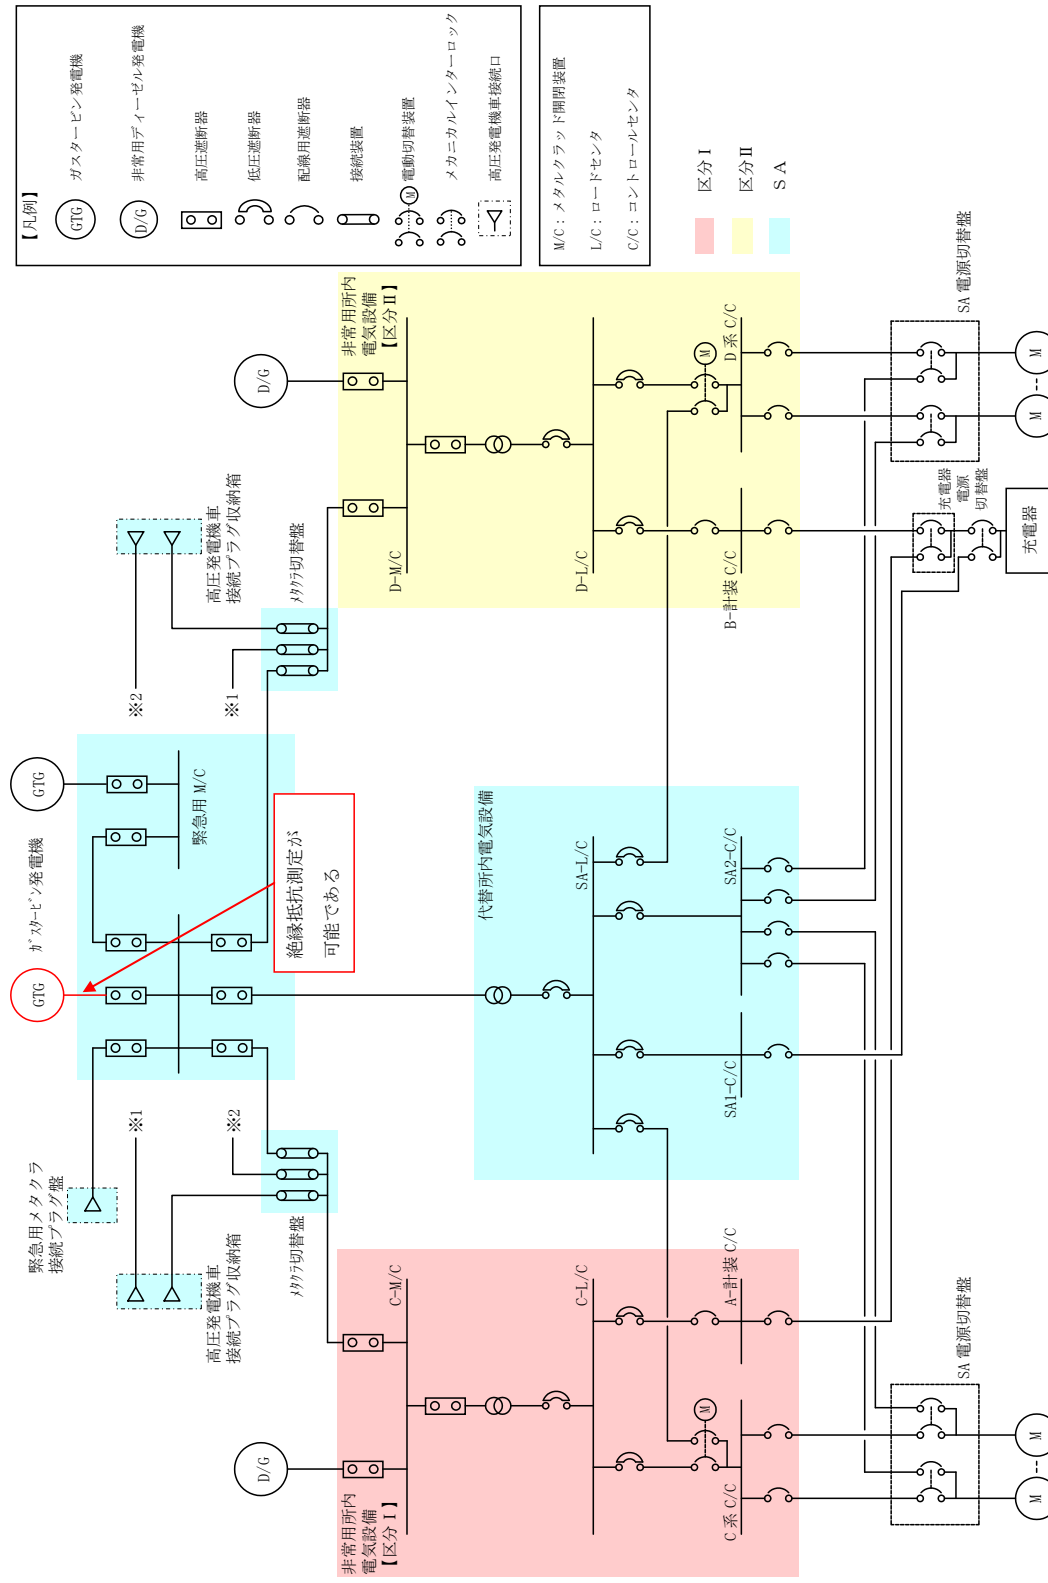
【凡例】
GTG ガスタービン発電機
D/G 非常用ディーゼル発電機
高圧遮断器
低圧遮断器
配線用遮断器
接続装置
M 電動切替装置
メカニカルインターロック
高圧発電機車接続口

M/C：メタルクラッド開閉装置
L/C：ロードセンタ
C/C：コントロールセンタ

区分Ⅰ
区分Ⅱ
SA

非常用所内電気設備【区分Ⅱ】
D/G
D-M/C
D-L/C
M
D系 C/C
B-計装 C/C
SA 電源切替盤
M
M
充電器電源切替盤
充電器

高圧発電機車接続プラグ収納箱
メタクラ切替盤
※2
※1

GTG
緊急用 M/C
ガスタービン発電機
GTG
絶縁抵抗測定が可能である

代替所内電気設備
SA-L/C
SA2-C/C
SA1-C/C

※1
※2
緊急用メタクラ接続プラグ盤
メタクラ切替盤
高圧発電機車接続プラグ収納箱

C-M/C
C-L/C
A-計装 C/C
M
D/G
非常用所内電気設備【区分Ⅰ】
C系 C/C
SA 電源切替盤
M
M